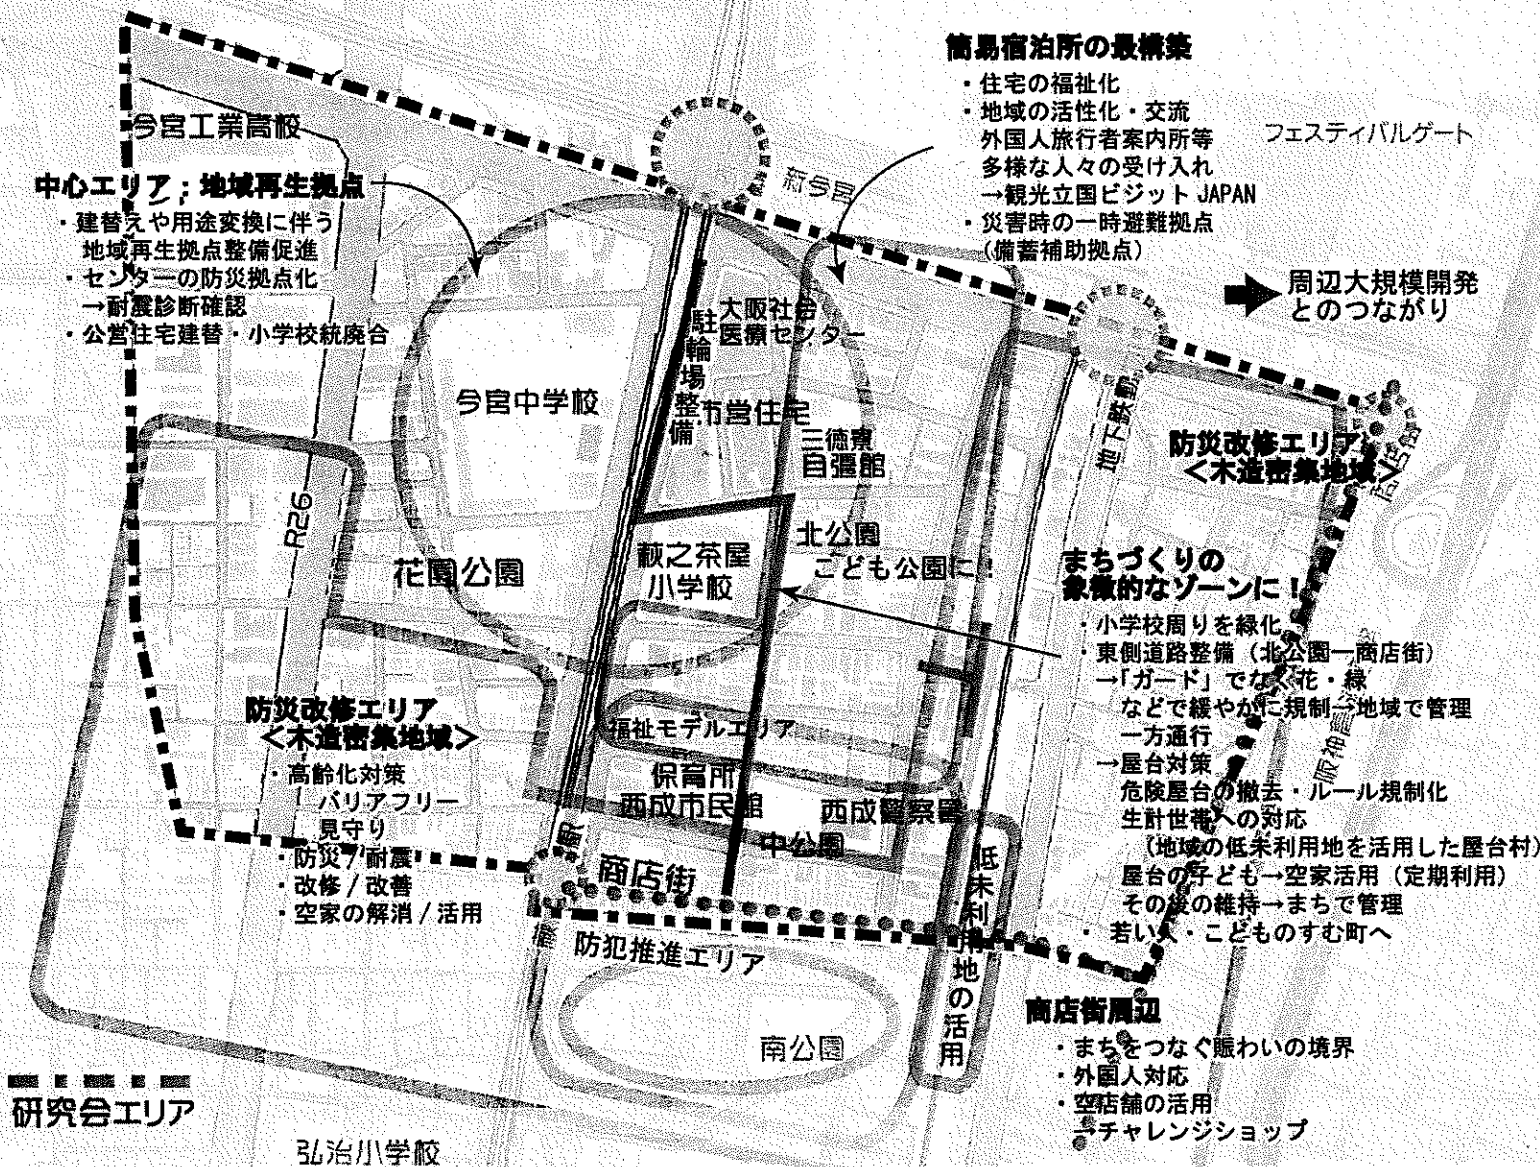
簡易宿泊所の再構築
・住宅の福祉化
・地域の活性化・交流
外国人旅行者案内所等
多様な人々の受け入れ
→観光立国ビジット JAPAN
・災害時の一時避難拠点
(備蓄補助拠点)

フェスティバルゲート

周辺大規模開発
とのつながり

今宮工業高校

中心エリア；地域再生拠点
・建替えや用途変換に伴う
地域再生拠点整備促進
・センターの防災拠点化
→耐震診断確認
・公営住宅建替・小学校統廃合

新今宮

大阪社会
医療センター

駐輪場整備

今宮中学校

市営住宅

三徳寮
自彊館

地下鉄動物園前

防災改修エリア
<木造密集地域>

阪神高速

R26

萩之茶屋
小学校

北公園
こども公園に！

花園公園

まちづくりの
象徴的なゾーンに！
・小学校周りを緑化
・東側道路整備（北公園―商店街）
→「ガード」でなく花・緑
などで緩やかに規制→地域で管理
一方通行
→屋台対策
危険屋台の撤去・ルール規制化
生計世帯への対応
（地域の低未利用地を活用した屋台村）
屋台の子ども→空家活用（定期利用）
その後の維持→まちで管理
・若い人・こどものすむ町へ

福祉モデルエリア

防災改修エリア
<木造密集地域>
・高齢化対策
バリアフリー
見守り
・防災／耐震
・改修／改善
・空家の解消／活用

保育所
西成市民館

西成警察署

中公園

商店街

低未利用地の活用

防犯推進エリア

南公園

商店街周辺
・まちをつなぐ賑わいの境界
・外国人対応
・空店舗の活用
→チャレンジショップ

研究会エリア

弘治小学校